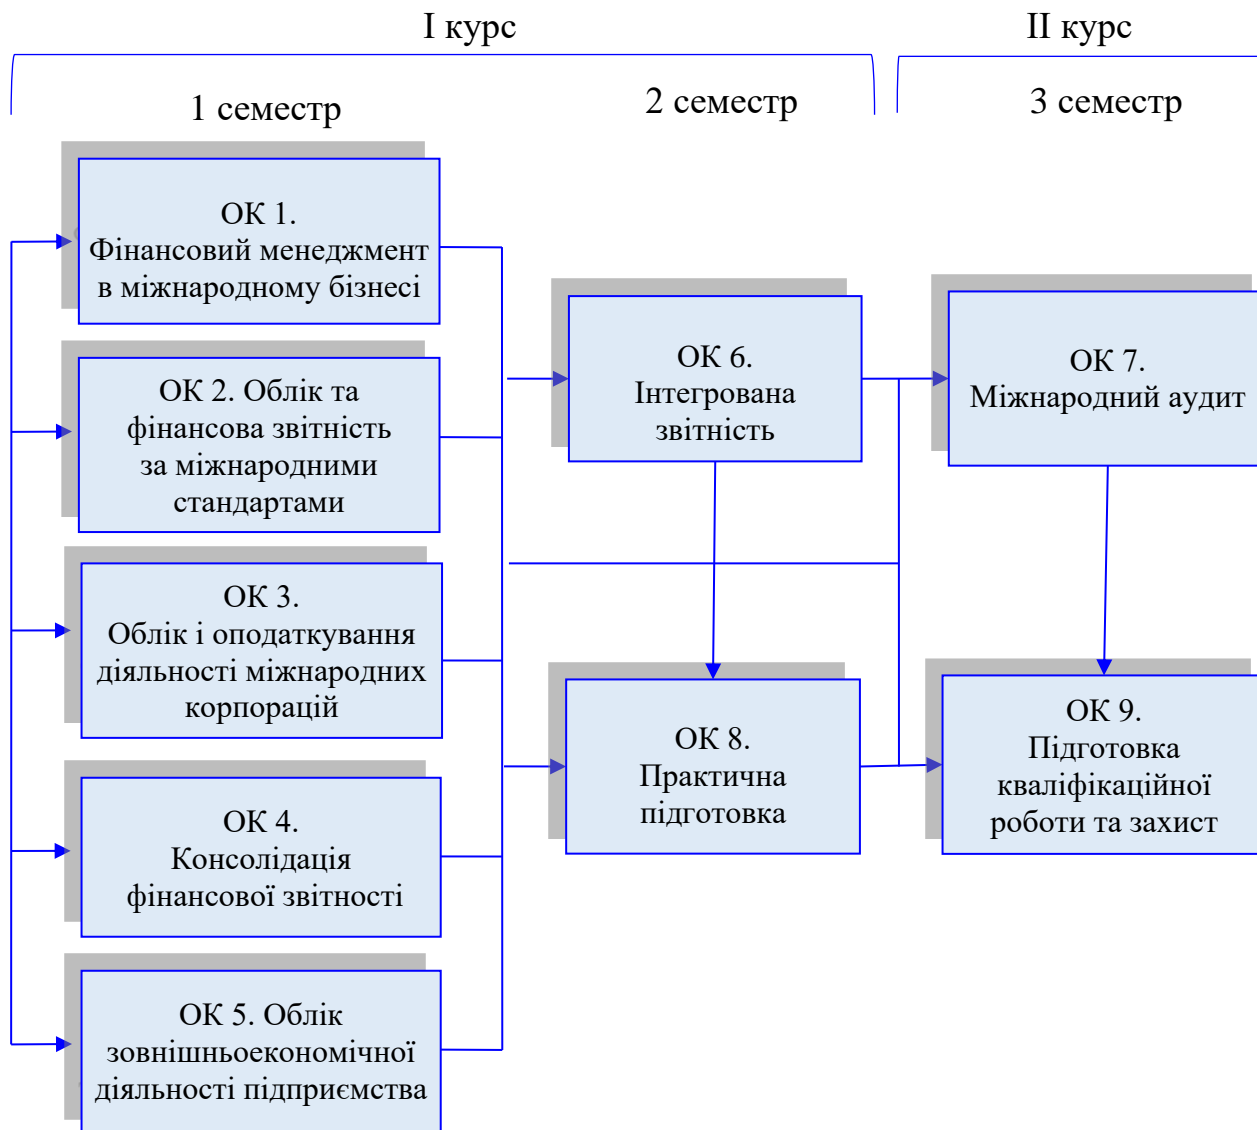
I курс

II курс

1 семестр

2 семестр

3 семестр

ОК 1. Фінансовий менеджмент в міжнародному бізнесі

ОК 2. Облік та фінансова звітність за міжнародними стандартами

ОК 3. Облік і оподаткування діяльності міжнародних корпорацій

ОК 4. Консолідація фінансової звітності

ОК 5. Облік зовнішньоекономічної діяльності підприємства

ОК 6. Інтегрована звітність

ОК 8. Практична підготовка

ОК 7. Міжнародний аудит

ОК 9. Підготовка кваліфікаційної роботи та захист